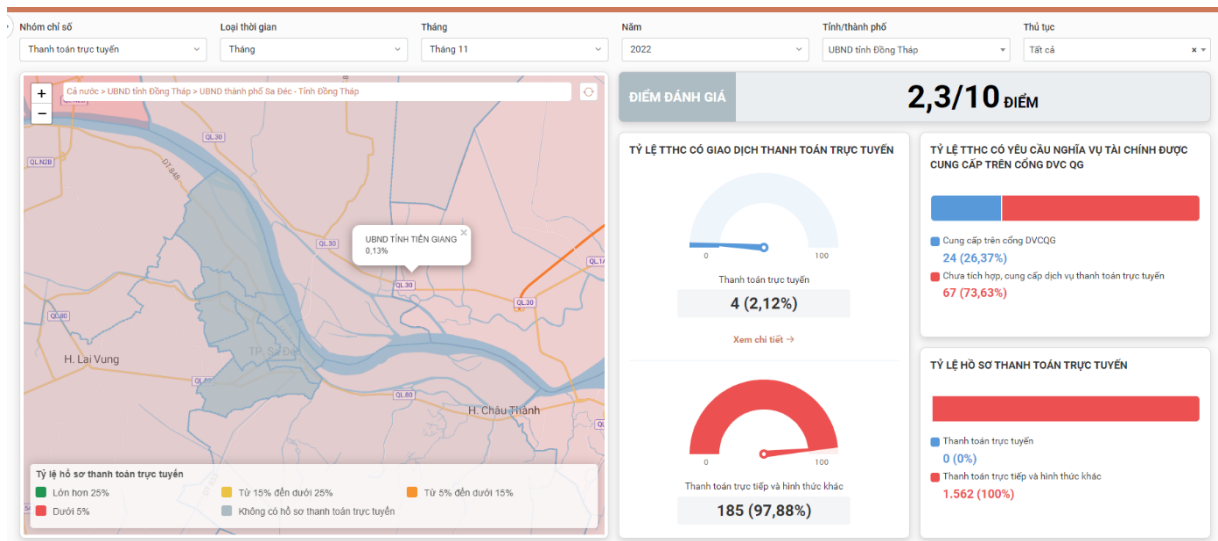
Nhóm chỉ số
Thanh toán trực tuyến

Loại thời gian
Tháng

Tháng
Tháng 11

Năm
2022

Tỉnh/thành phố
UBND tỉnh Đồng Tháp

Thủ tục
Tất cả

+
−
Cả nước > UBND tỉnh Đồng Tháp > UBND thành phố Sa Đéc - Tỉnh Đồng Tháp

QL30
QL.N2B
QL30
QL30
QL30
QL1A
QL80
QL80
QL80

UBND TỈNH TIỀN GIANG
0,13%

H. Lai Vung
TP. Sa Đéc
H. Châu Thành

Tỷ lệ hồ sơ thanh toán trực tuyến
Lớn hơn 25%
Từ 15% đến dưới 25%
Từ 5% đến dưới 15%
Dưới 5%
Không có hồ sơ thanh toán trực tuyến

ĐIỂM ĐÁNH GIÁ
2,3/10 ĐIỂM

TỶ LỆ TTHC CÓ GIAO DỊCH THANH TOÁN TRỰC TUYẾN
0
100
Thanh toán trực tuyến
4 (2,12%)
Xem chi tiết →
0
100
Thanh toán trực tiếp và hình thức khác
185 (97,88%)

TỶ LỆ TTHC CÓ YÊU CẦU NGHĨA VỤ TÀI CHÍNH ĐƯỢC CUNG CẤP TRÊN CỔNG DVC QG
Cung cấp trên cổng DVCQG
24 (26,37%)
Chưa tích hợp, cung cấp dịch vụ thanh toán trực tuyến
67 (73,63%)

TỶ LỆ HỒ SƠ THANH TOÁN TRỰC TUYẾN
Thanh toán trực tuyến
0 (0%)
Thanh toán trực tiếp và hình thức khác
1.562 (100%)